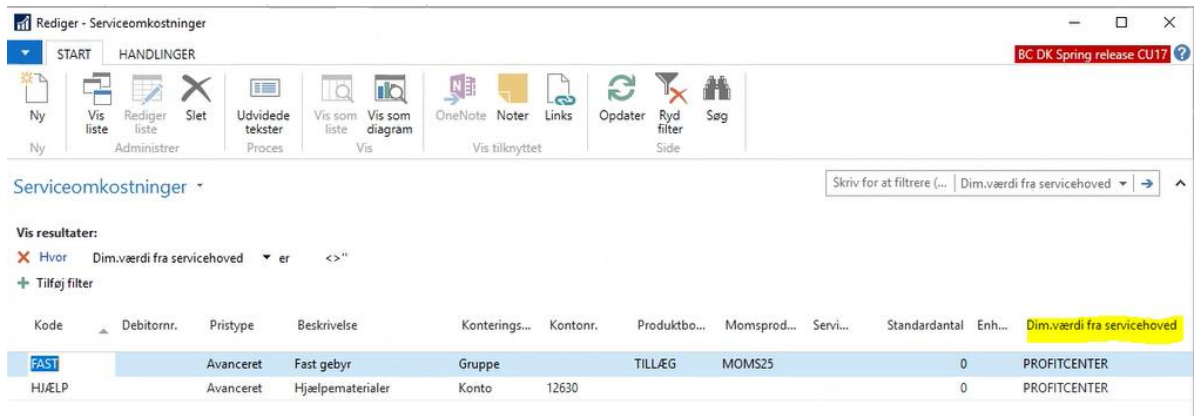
Rediger - Serviceomkostninger

START HANDLINGER

BC DK Spring release CU17

Ny
Ny

Vis liste
Rediger liste
Slet
Administrer

Udvidede tekster
Proces

Vis som liste
Vis som diagram
Vis

OneNote
Noter
Links
Vis tilknyttet

Opdater
Ryd filter
Søg
Side

Serviceomkostninger

Skriv for at filtrere (...
Dim.værdi fra servicehoved

Vis resultater:
Hvor Dim.værdi fra servicehoved er <>''
Tilføj filter

| Kode | Debitornr. | Pristype | Beskrivelse | Konterings... | Kontonr. | Produktbo... | Momsprod... | Servi... | Standardantal | Enh... | Dim.værdi fra servicehoved |
|---|---|---|---|---|---|---|---|---|---|---|---|
| FAST | | Avanceret | Fast gebyr | Gruppe | | TILLÆG | MOMS25 | | 0 | | PROFITCENTER |
| HJÆLP | | Avanceret | Hjælpematerialer | Konto | 12630 | | | | 0 | | PROFITCENTER |